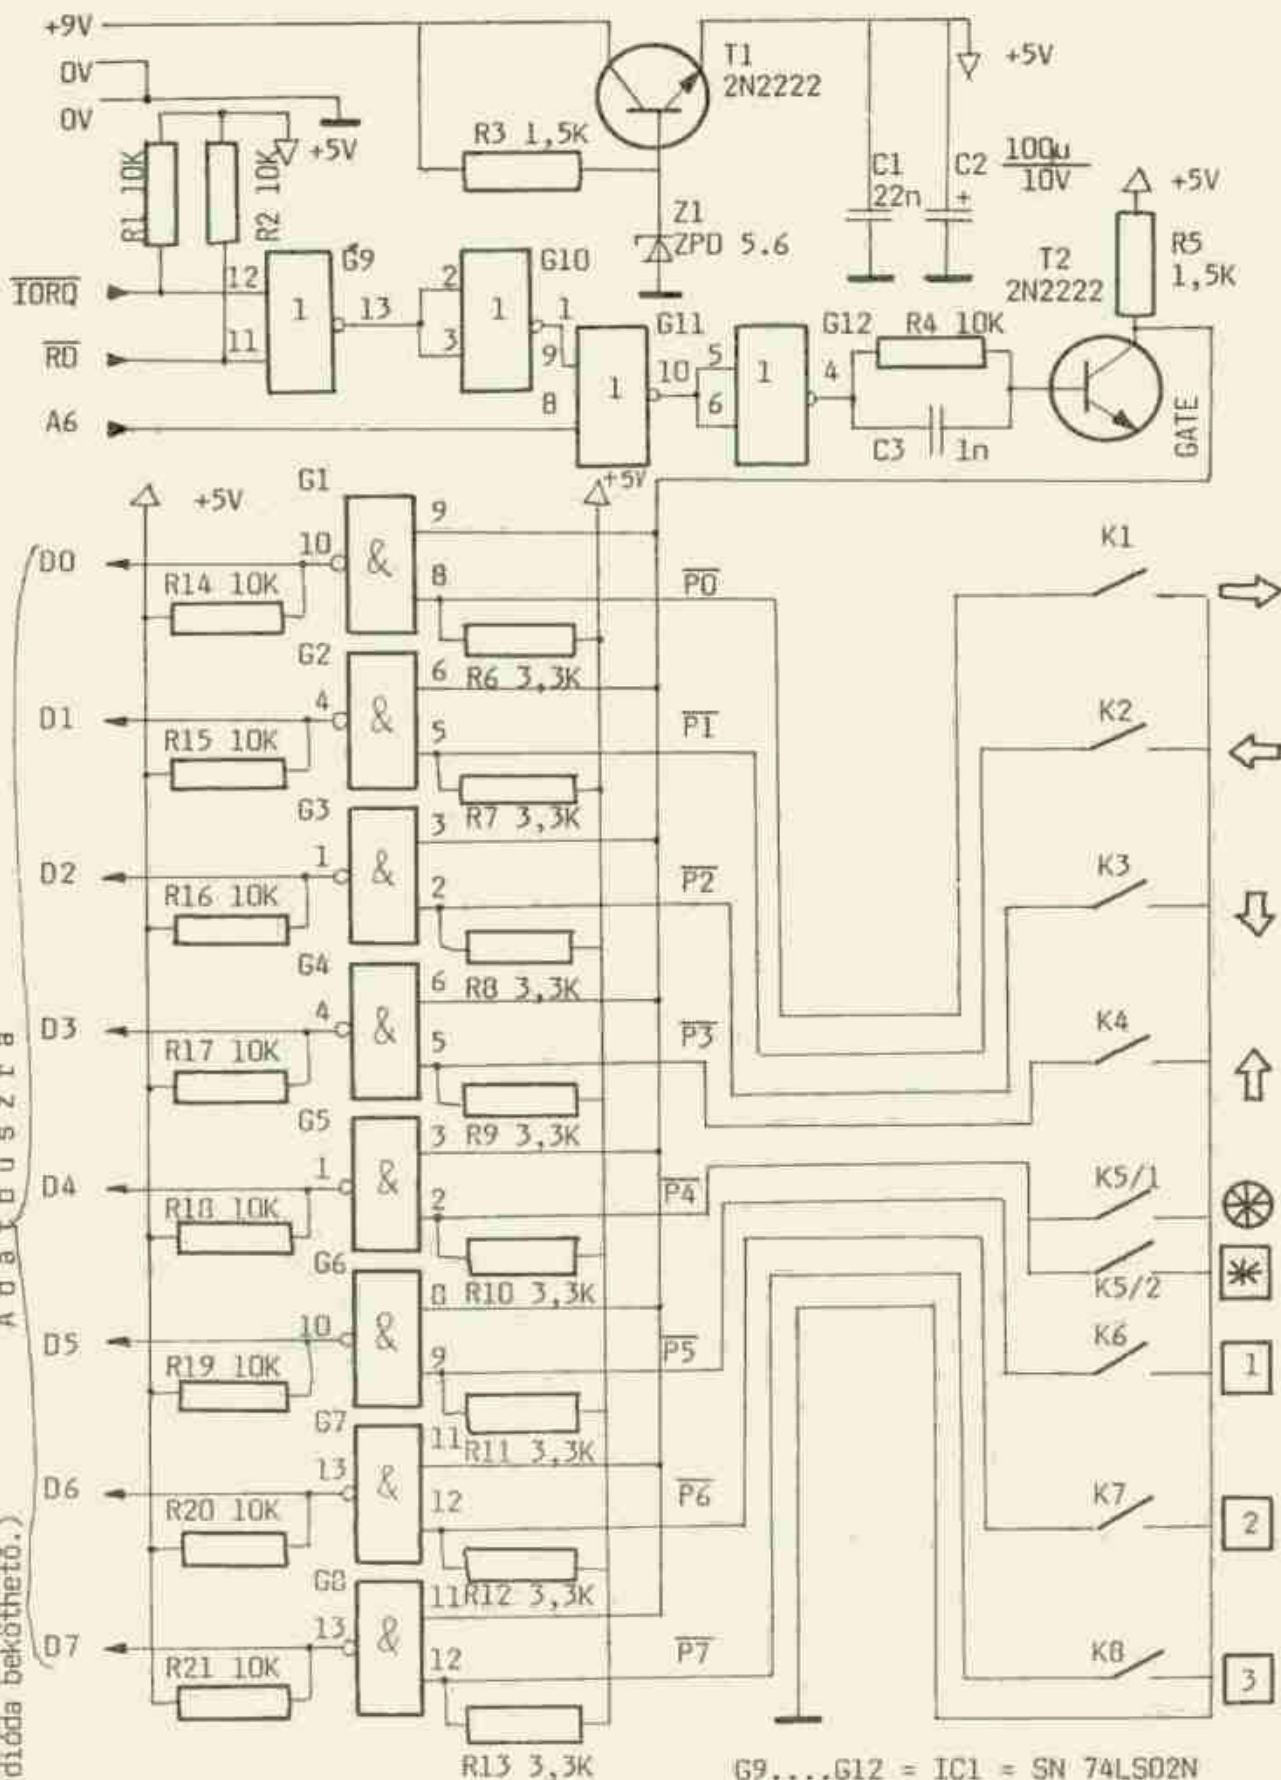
+9V
0V
0V
+5V
R1 10K
R2 10K
$\overline{IORQ}$
$\overline{RD}$
A6
G9
12
11
1
13
G10
2
3
1
1
9
8
G11
1
10
G12
5
6
1
4
R3 1,5K
T1
2N2222
Z1
ZPD 5.6
C1
22n
C2
+
100µ
10V
+5V
+5V
R5
1,5K
T2
2N2222
R4 10K
C3 1n
GATE
+5V
+5V
G1
10
&
9
8
D0
R14 10K
R6 3,3K
$\overline{P0}$
G2
4
&
6
5
D1
R15 10K
R7 3,3K
$\overline{P1}$
G3
1
&
3
2
D2
R16 10K
R8 3,3K
$\overline{P2}$
G4
4
&
6
5
D3
R17 10K
R9 3,3K
$\overline{P3}$
G5
1
&
3
2
D4
R18 10K
R10 3,3K
$\overline{P4}$
G6
10
&
8
9
D5
R19 10K
R11 3,3K
$\overline{P5}$
G7
13
&
11
12
D6
R20 10K
R12 3,3K
$\overline{P6}$
G8
13
&
11
12
D7
R21 10K
R13 3,3K
$\overline{P7}$
K1
K2
K3
K4
K5/1
K5/2
K6
K7
K8
1
2
3
Adatbuszra
dióda beköthető.)
G9....G12 = IC1 = SN 74LS02N